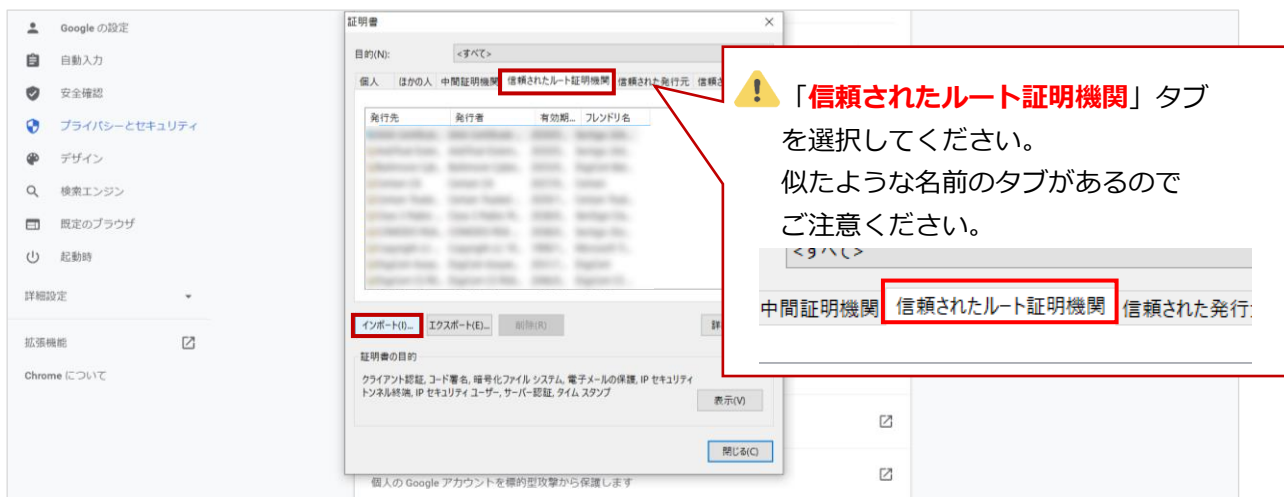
Google の設定
自動入力
安全確認
プライバシーとセキュリティ
デザイン
検索エンジン
既定のブラウザ
起動時
詳細設定
拡張機能
Chrome について

証明書
目的(N): <すべて>
個人 | ほかの人 | 中間証明機関 | 信頼されたルート証明機関 | 信頼された発行元 | 信頼さ
発行先 | 発行者 | 有効期... | フレンドリ名
インポート(I)... | エクスポート(E)... | 削除(R) | 詳
証明書の目的
クライアント認証, コード署名, 暗号化ファイル システム, 電子メールの保護, IP セキュリティ トンネル終端, IP セキュリティ ユーザー, サーバー認証, タイム スタンプ
表示(V)
閉じる(C)
個人の Google アカウントを標的型攻撃から保護します

「信頼されたルート証明機関」タブを選択してください。
似たような名前のタブがあるのでご注意ください。

<すべて>
中間証明機関 | 信頼されたルート証明機関 | 信頼された発行